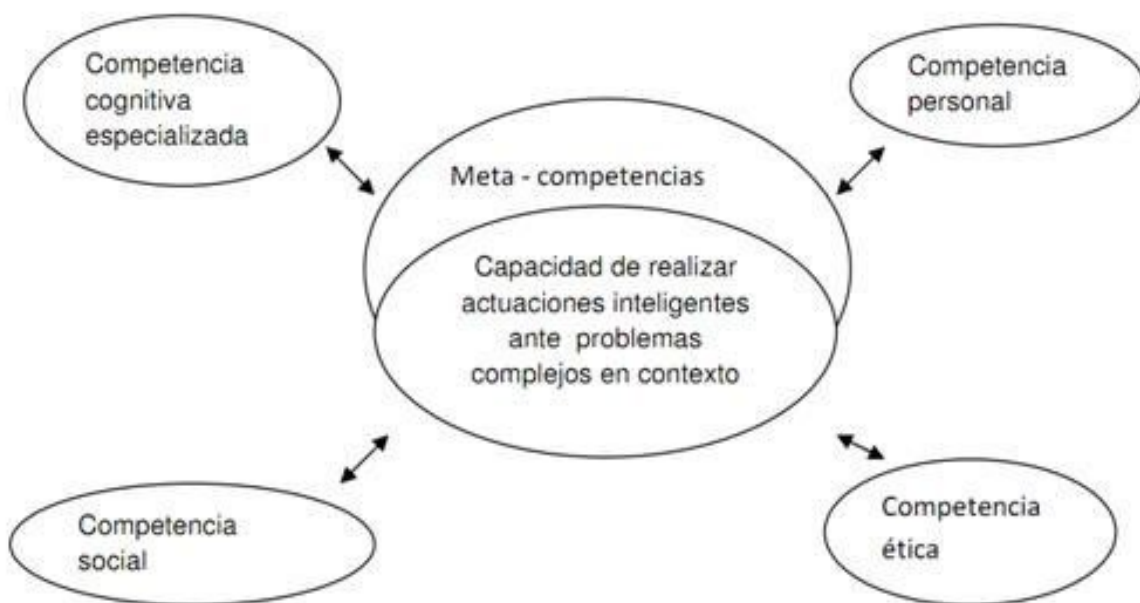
Competencia cognitiva especializada

Competencia personal

Meta - competencias

Capacidad de realizar actuaciones inteligentes ante problemas complejos en contexto

Competencia social

Competencia ética